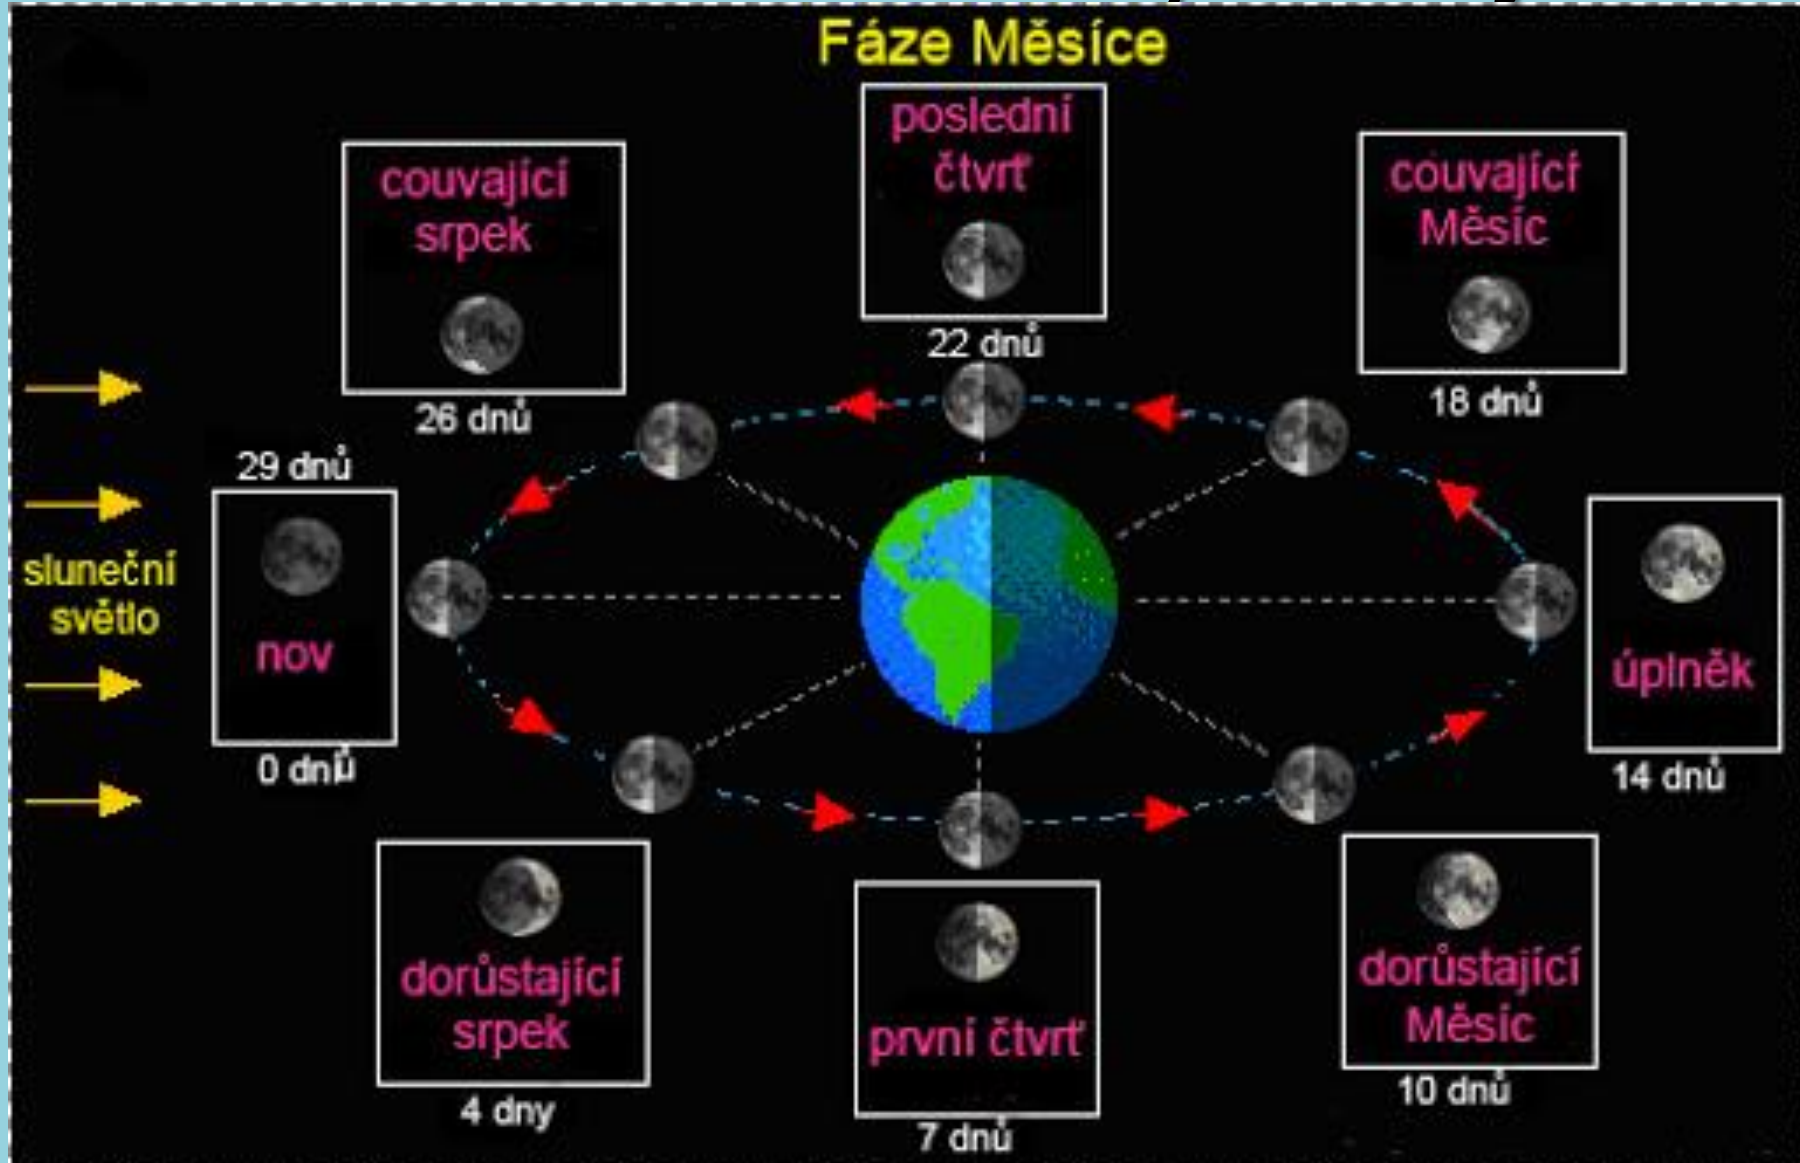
Fáze Měsíce

couvající srpek

26 dnů

poslední čtvrť

22 dnů

couvající Měsíc

18 dnů

29 dnů

sluneční světlo

nov

0 dnů

úplněk

14 dnů

dorůstající srpek

4 dny

první čtvrť

7 dnů

dorůstající Měsíc

10 dnů